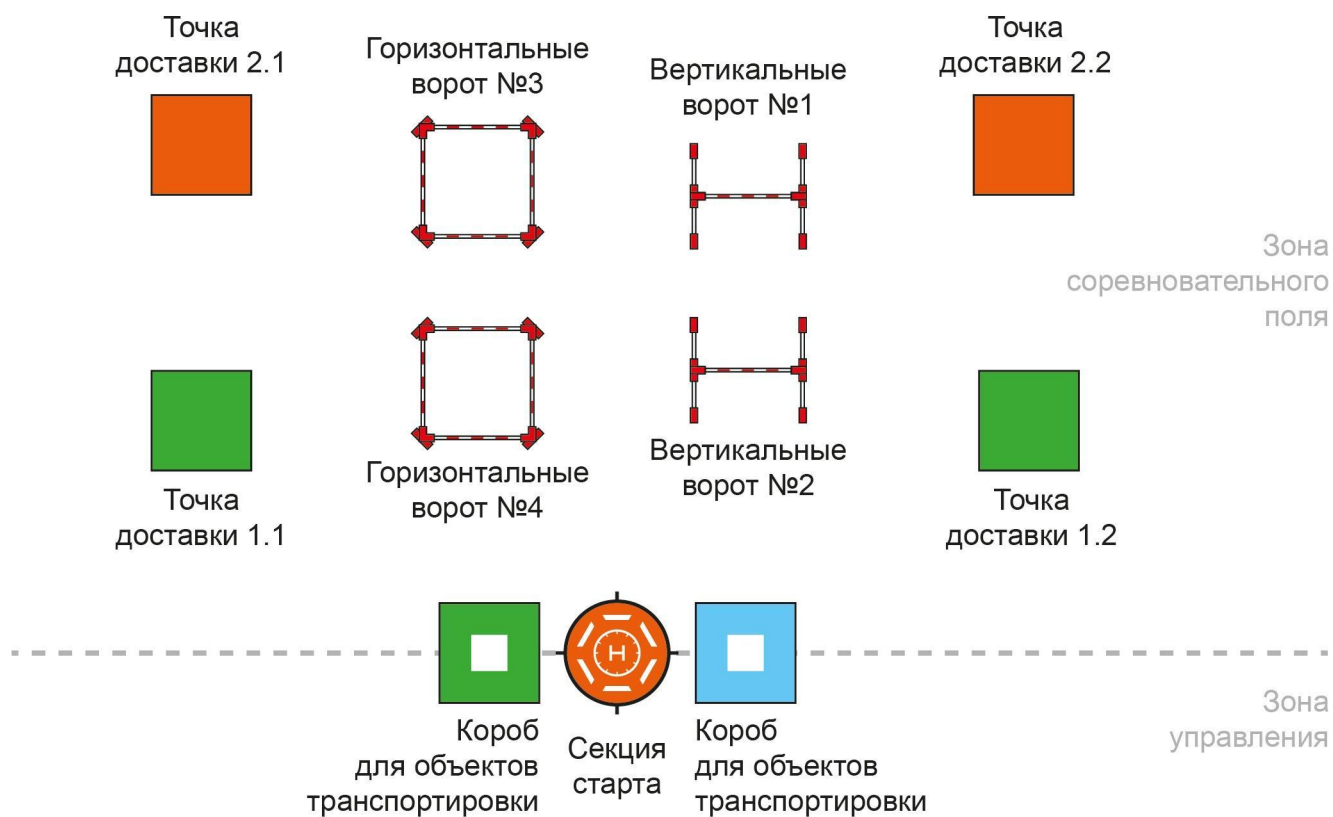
Точка доставки 2.1

Горизонтальные ворот №3

Вертикальные ворот №1

Точка доставки 2.2

Зона соревновательного поля

Горизонтальные ворот №4

Вертикальные ворот №2

Точка доставки 1.1

Точка доставки 1.2

H

Зона управления

Короб для объектов транспортировки

Секция старта

Короб для объектов транспортировки